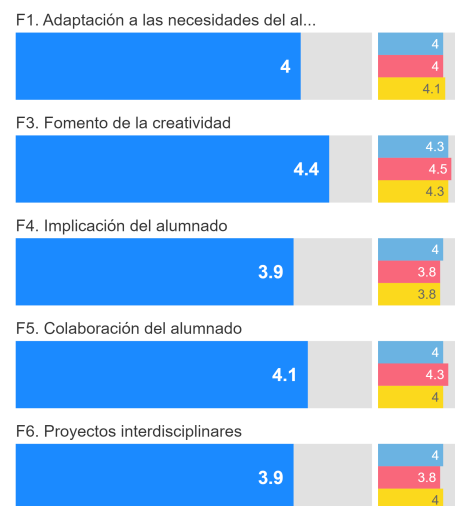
F1. Adaptación a las necesidades del al...

4

4
4
4.1

F3. Fomento de la creatividad

4.4

4.3
4.5
4.3

F4. Implicación del alumnado

3.9

4
3.8
3.8

F5. Colaboración del alumnado

4.1

4
4.3
4

F6. Proyectos interdisciplinares

3.9

4
3.8
4